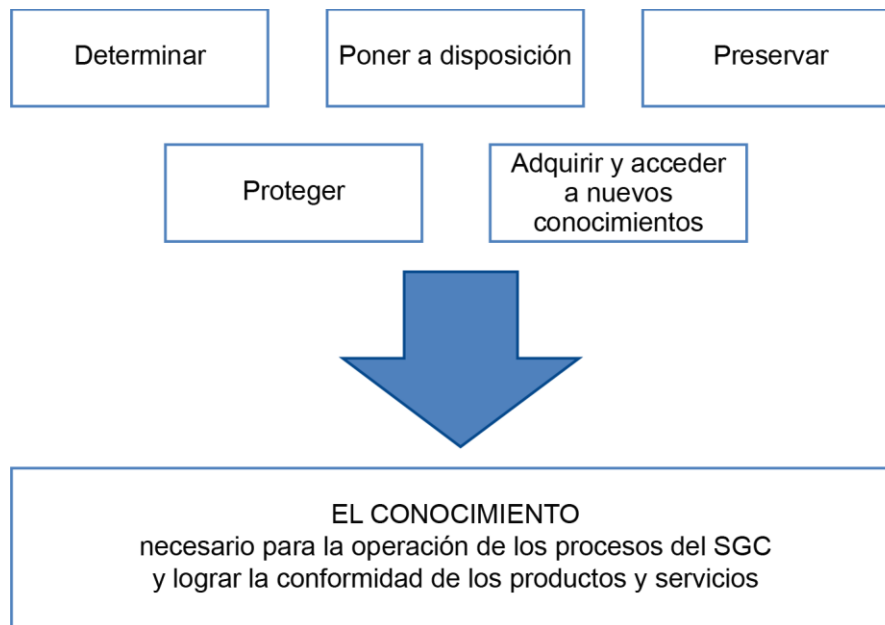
Determinar

Poner a disposición

Preservar

Proteger

Adquirir y acceder a nuevos conocimientos

EL CONOCIMIENTO
necesario para la operación de los procesos del SGC y lograr la conformidad de los productos y servicios